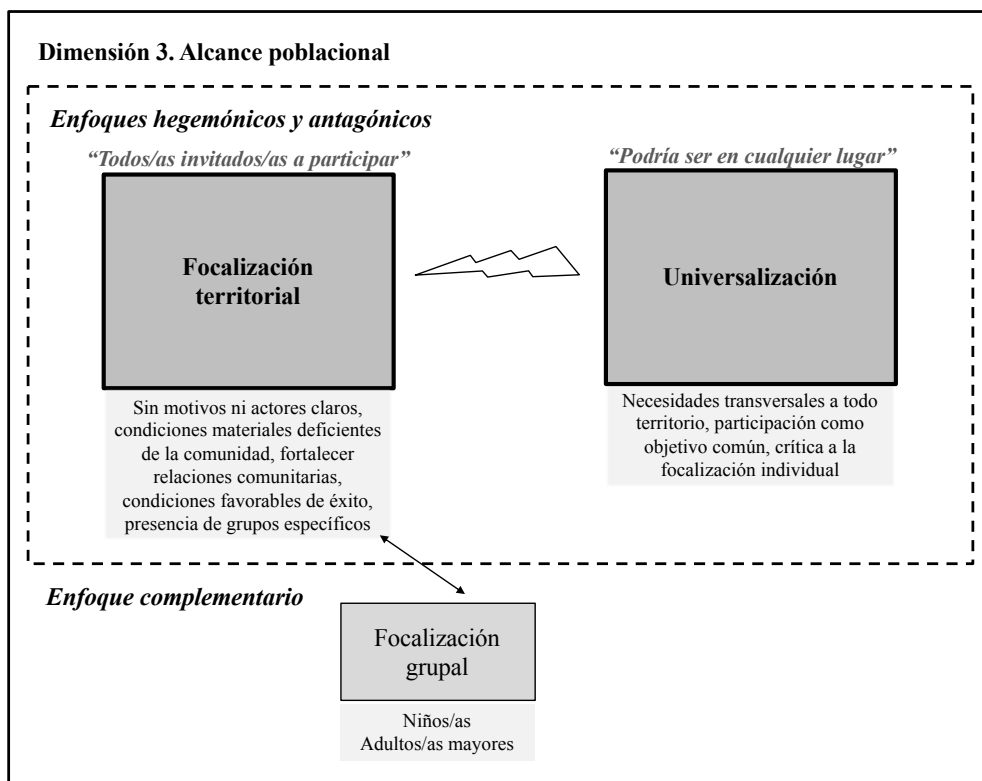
Dimensión 3. Alcance poblacional

Enfoques hegemónicos y antagónicos

"Todos/as invitados/as a participar"

Focalización territorial

Sin motivos ni actores claros, condiciones materiales deficientes de la comunidad, fortalecer relaciones comunitarias, condiciones favorables de éxito, presencia de grupos específicos

"Podría ser en cualquier lugar"

Universalización

Necesidades transversales a todo territorio, participación como objetivo común, crítica a la focalización individual

Enfoque complementario

Focalización grupal

Niños/as
Adultos/as mayores